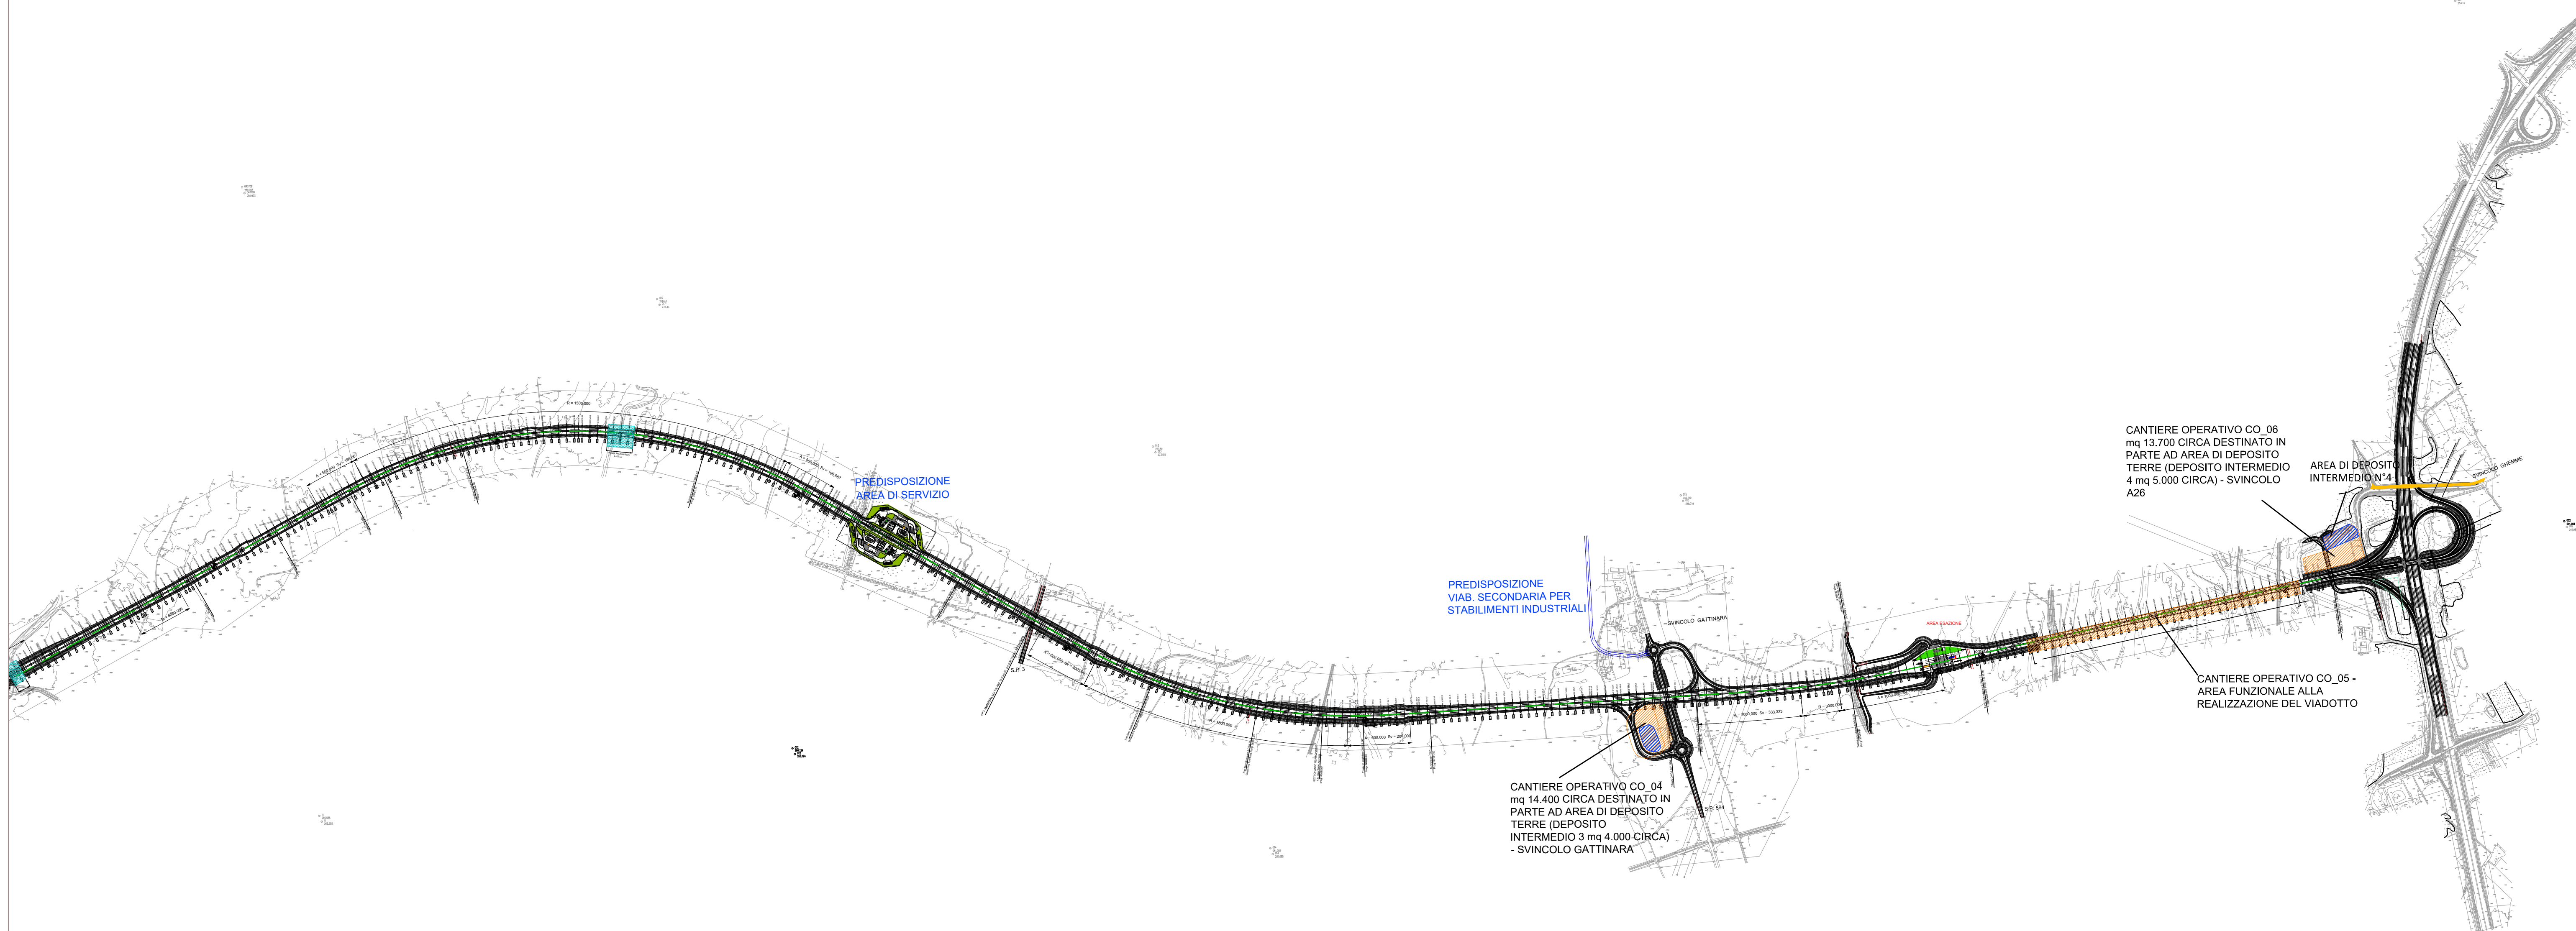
CANTIERE OPERATIVO CO_06
mq 13.700 CIRCA DESTINATO IN PARTE AD AREA DI DEPOSITO TERRE (DEPOSITO INTERMEDIO 4 mq 5.000 CIRCA) - SVINCOLO A26

AREA DI DEPOSITO INTERMEDIO N°4

SVINCOLO GHEMME

PREDISPOSIZIONE AREA DI SERVIZIO

PREDISPOSIZIONE VIAB. SECONDARIA PER STABILIMENTI INDUSTRIALI

SVINCOLO GATTINARA

AREA ESAZIONE

S.P. 3

S.P. 594

CANTIERE OPERATIVO CO_05 - AREA FUNZIONALE ALLA REALIZZAZIONE DEL VIADOTTO

CANTIERE OPERATIVO CO_04
mq 14.400 CIRCA DESTINATO IN PARTE AD AREA DI DEPOSITO TERRE (DEPOSITO INTERMEDIO 3 mq 4.000 CIRCA) - SVINCOLO GATTINARA